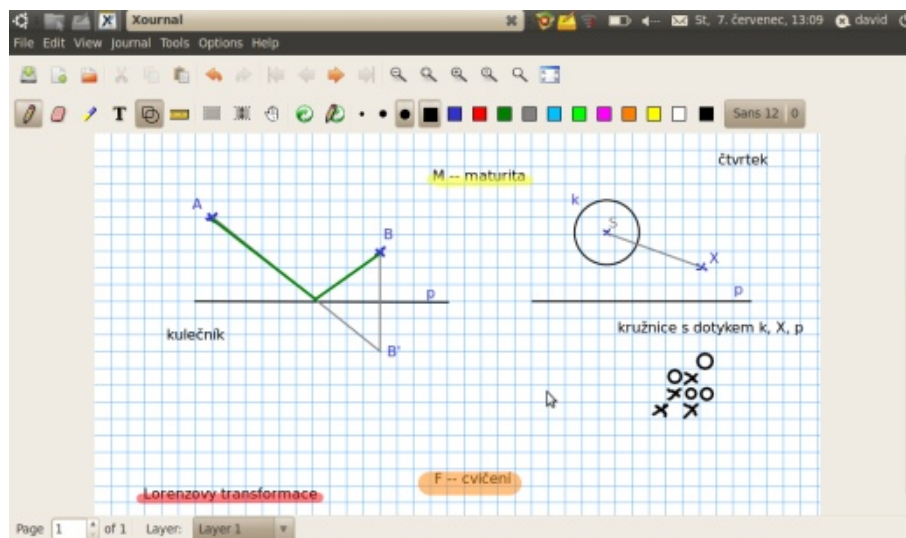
Xournal

St, 7. červenec, 13:09 david

File Edit View Journal Tools Options Help

Sans 12 0

M -- maturita

čtvrtek

A

B

p

kulečník

B'

k

S

X

p

kružnice s dotykem k, X, p

Lorenzovy transformace

F -- cvičení

Page 1 of 1 Layer: Layer 1